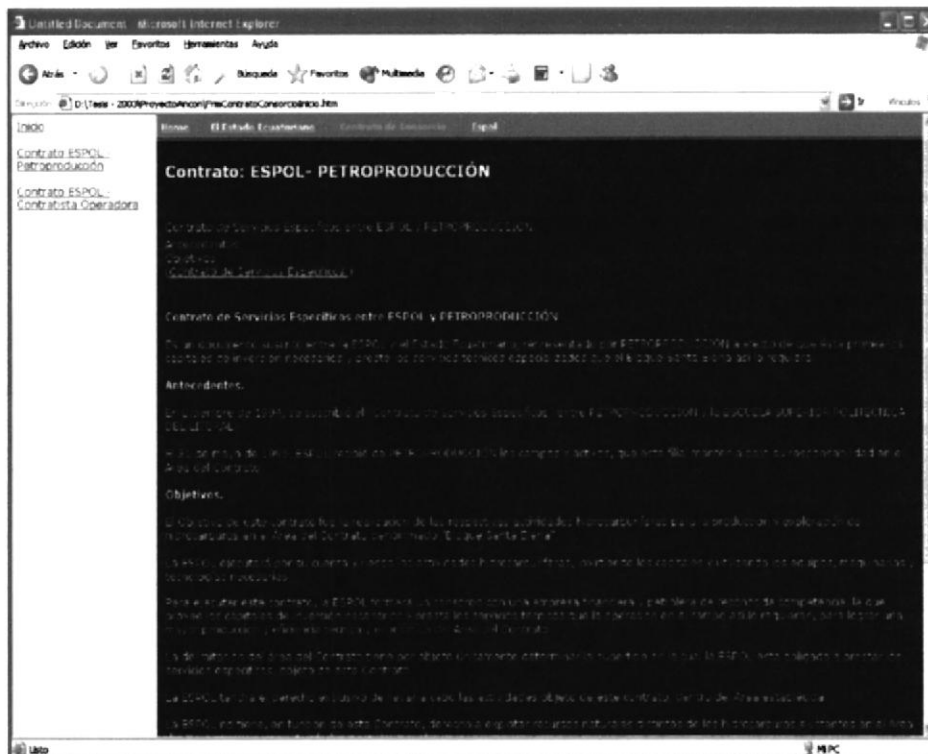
Untitled Document - Microsoft Internet Explorer

Archivo Edición Ver Favoritos Herramientas Ayuda

Atrás Búsqueda Favoritos Multimedia

Dirección D:\Tesis - 2003\ProyectoAncon\PreContratoConsorcio\inicio.htm

Vínculos

Inicio

Contrato ESPOL - Petroproducción

Contrato ESPOL - Contratista Operadora

Home El Estado Ecuatoriano Contrato de Consorcio Espol

Contrato: ESPOL- PETROPRODUCCIÓN

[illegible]

Antecedentes

Objetivos

Contrato de Servicios Específicos

Contrato de Servicios Específicos entre ESPOL y PETROPRODUCCIÓN

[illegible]

Antecedentes.

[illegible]

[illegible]

Objetivos.

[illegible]

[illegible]

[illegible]

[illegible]

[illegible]

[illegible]

Listo

Mi PC